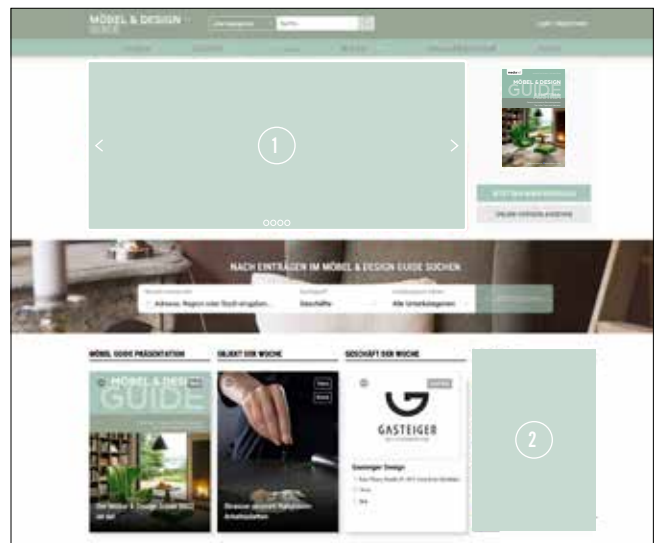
MÖBEL & DESIGN GUIDE

Suche

Login / Registrieren

1

MÖBEL & DESIGN GUIDE

NACH EINTRÄGEN IM MÖBEL & DESIGN GUIDE SUCHEN

Adresse, Region oder Stadt eingeben...

Geschäfte

Alle Unterkategorien

MÖBEL GUIDE PRÄSENTATION

OBJEKT DER WOCHE

GESCHÄFT DER WOCHE

MÖBEL & DESIGN GUIDE

GASTEIGER

Gasteiger Design

2